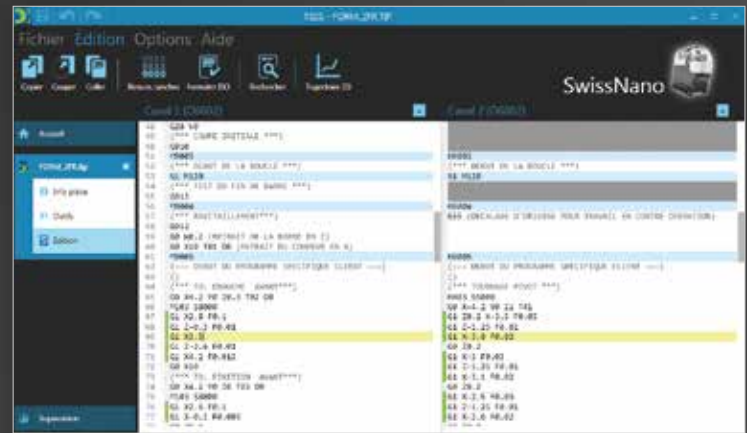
Fichier Edition Options Aide

Copier Couper Coller Réseau tanche Formater ISO Rechercher Trajectoires 2D

SwissNano

Canal 1 (O0001)

Canal 2 (O0002)

Accueil

Info pièce

Outils

Edition

Impression

G28 V0
(*** COUPE INITIALE ***)
G0 U0
M0003
(*** DEBUT DE LA BOUCLE ***)
G1 M120
(*** TEST DU FIN DE BARRE ***)
G0 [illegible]
M0004
(*** DEGAUCHISSAGE ***)
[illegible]

M0001
(*** DEBUT DE LA BOUCLE ***)
G1 M120

M0004
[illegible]